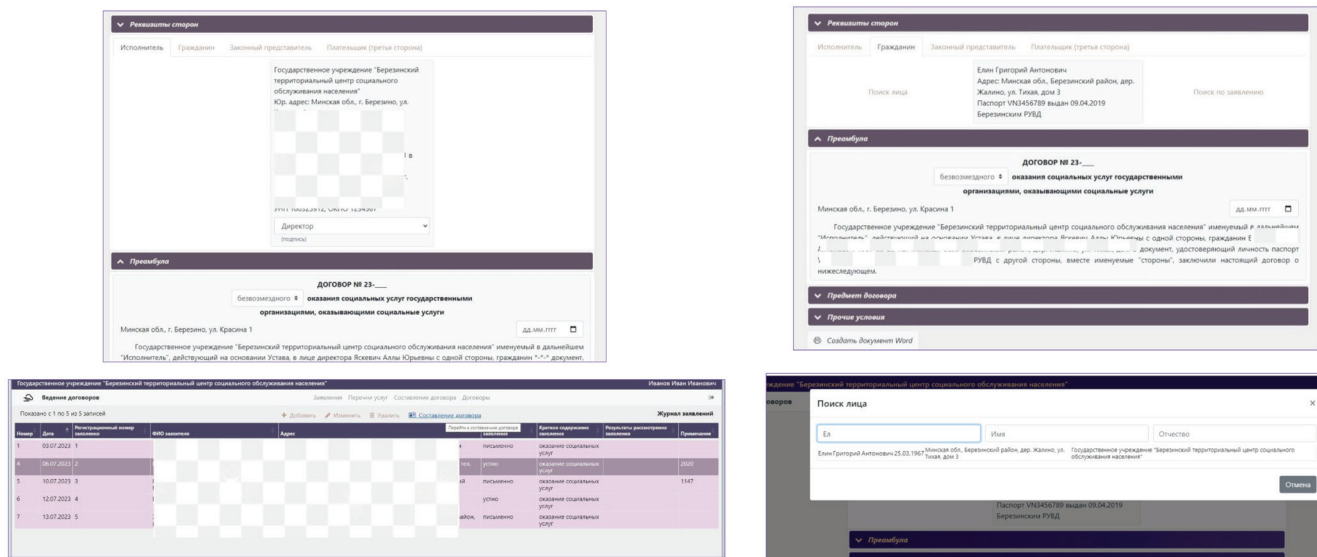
Реквизиты сторон

Исполнитель | Гражданин | Законный представитель | Плательщик (третья сторона)

Государственное учреждение "Березинский территориальный центр социального обслуживания населения"
Юр. адрес: Минская обл., г. Березино, ул.
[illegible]

Директор
(подпись)

Преамбула

ДОГОВОР № 23-___
безвозмездного оказания социальных услуг государственными организациями, оказывающими социальные услуги

Минская обл., г. Березино, ул. Красина 1
дд.мм.гггг

Государственное учреждение "Березинский территориальный центр социального обслуживания населения" именуемый в дальнейшем "Исполнитель", действующий на основании Устава, в лице директора Яскевич Аллы Юрьевны с одной стороны, гражданин "-"-" документ,

Реквизиты сторон

Исполнитель | Гражданин | Законный представитель | Плательщик (третья сторона)

Поиск лица

Елин Григорий Антонович
Адрес: Минская обл., Березинский район, дер. Жалино, ул. Тихая, дом 3
Паспорт VN3456789 выдан 09.04.2019
Березинским РУВД

Поиск по заявлению

Преамбула

ДОГОВОР № 23-___
безвозмездного оказания социальных услуг государственными организациями, оказывающими социальные услуги

Минская обл., г. Березино, ул. Красина 1
дд.мм.гггг

Государственное учреждение "Березинский территориальный центр социального обслуживания населения" именуемый в дальнейшем "Исполнитель", действующий на основании Устава, в лице директора Яскевич Аллы Юрьевны с одной стороны, гражданин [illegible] документ, удостоверяющий личность паспорт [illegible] РУВД с другой стороны, вместе именуемые "стороны", заключили настоящий договор о нижеследующем.

Предмет договора

Прочие условия

Создать документ Word

Государственное учреждение "Березинский территориальный центр социального обслуживания населения"
Иванов Иван Иванович

Ведение договоров

Заявления | Перечни услуг | Составление договора | Договоры

Показано с 1 по 5 из 5 записей

+ Добавить | Изменить | Удалить | Составление договора
Перейти к составлению договора

Журнал заявлений

| Номер | Дата | Регистрационный номер заявления | ФИО заявителя | Адрес | | Краткое содержание заявления | Результаты рассмотрения заявления | Примечание |
|---|---|---|---|---|---|---|---|---|
| 1 | 03.07.2023 | 1 | | | письменно | оказание социальных услуг | | |
| 4 | 06.07.2023 | 2 | | | устно | оказание социальных услуг | | 2020 |
| 5 | 10.07.2023 | 3 | | | письменно | оказание социальных услуг | | 1147 |
| 6 | 12.07.2023 | 4 | | | устно | оказание социальных услуг | | |
| 7 | 13.07.2023 | 5 | | | письменно | оказание социальных услуг | | |

учреждение "Березинский территориальный центр социального обслуживания населения"
оговоров

Поиск лица

Ел | Имя | Отчество

Елин Григорий Антонович 25.03.1967 Минская обл., Березинский район, дер. Жалино, ул. Тихая, дом 3 Государственное учреждение "Березинский территориальный центр социального обслуживания населения"

Отмена

Паспорт VN3456789 выдан 09.04.2019
Березинским РУВД

Преамбула